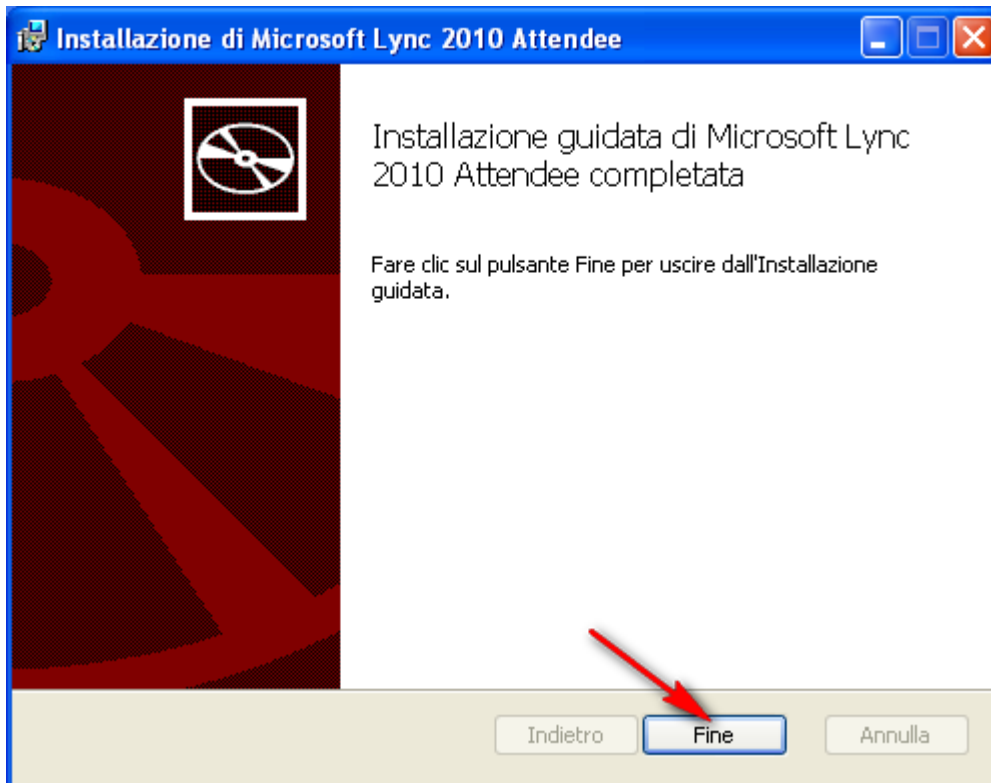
Installazione di Microsoft Lync 2010 Attendee

Installazione guidata di Microsoft Lync 2010 Attendee completata

Fare clic sul pulsante Fine per uscire dall'Installazione guidata.

Indietro
Fine
Annulla